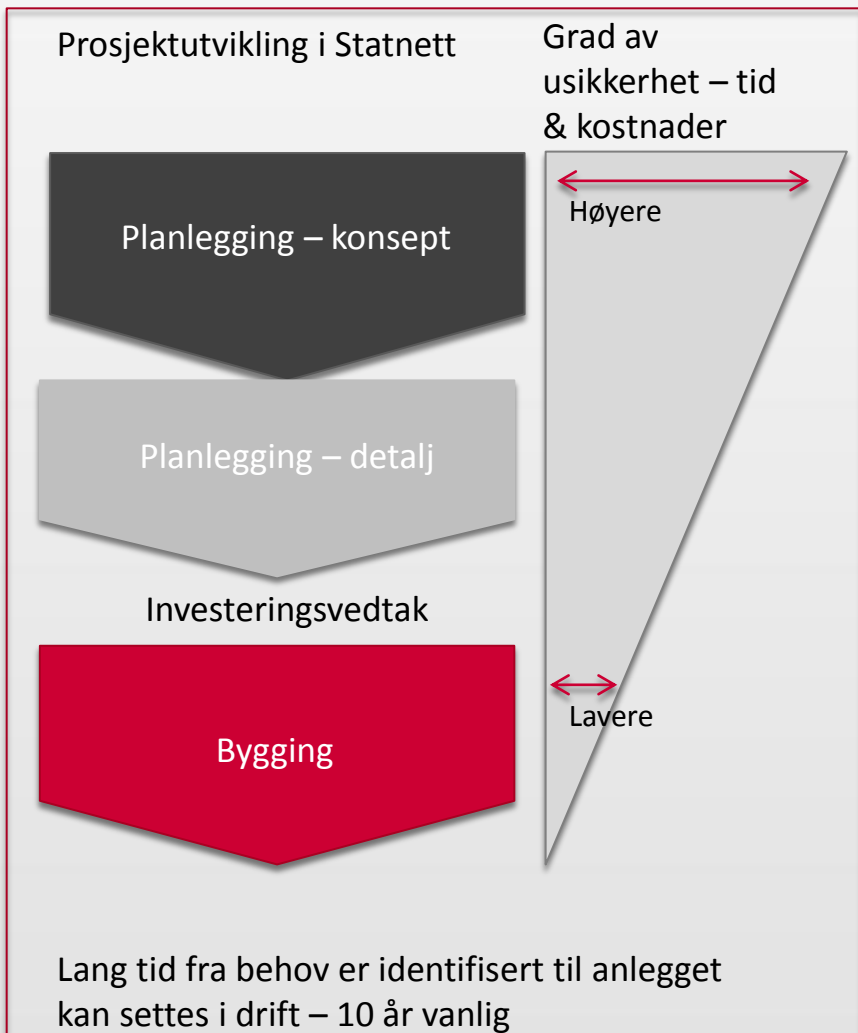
Prosjektutvikling i Statnett

Grad av usikkerhet – tid & kostnader

Høyere

Planlegging – konsept

Planlegging – detalj

Investeringsvedtak

Lavere

Bygging

Lang tid fra behov er identifisert til anlegget kan settes i drift – 10 år vanlig